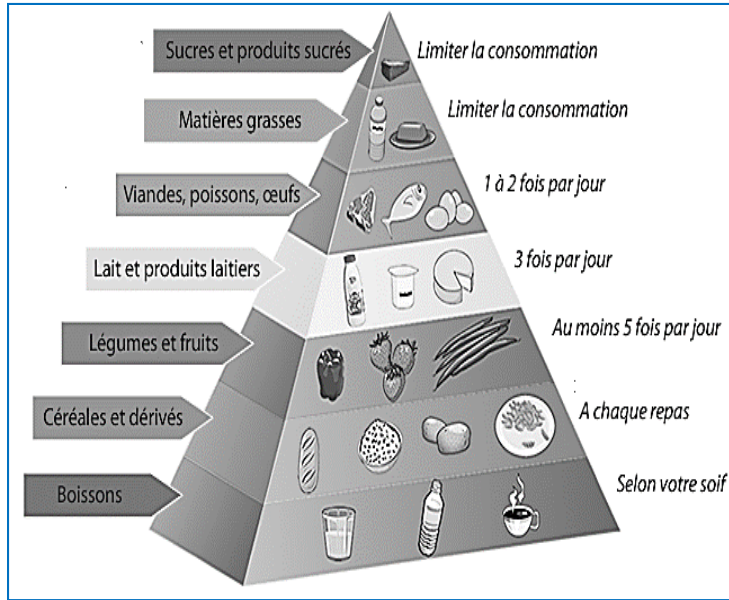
Sucres et produits sucrés
Limiter la consommation

Matières grasses
Limiter la consommation

Viandes, poissons, œufs
1 à 2 fois par jour

Lait et produits laitiers
3 fois par jour

Légumes et fruits
Au moins 5 fois par jour

Céréales et dérivés
A chaque repas

Boissons
Selon votre soif